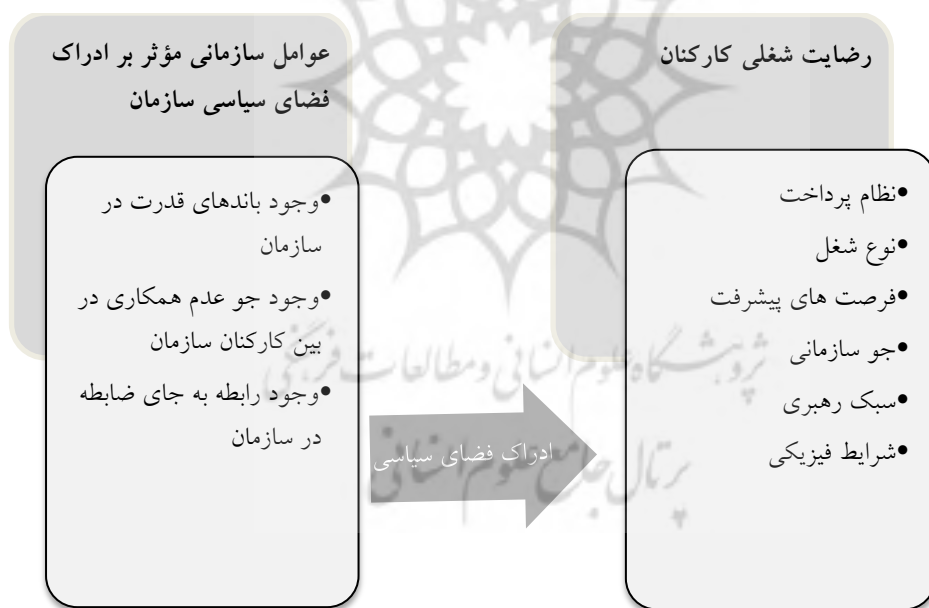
رضایت شغلی کارکنان

•نظام پرداخت
•نوع شغل
•فرصت های پیشرفت
•جو سازمانی
•سبک رهبری
•شرایط فیزیکی

ادراک فضای سیاسی

عوامل سازمانی مؤثر بر ادراک فضای سیاسی سازمان

•وجود باندهای قدرت در سازمان
•وجود جو عدم همکاری در بین کارکنان سازمان
•وجود رابطه به جای ضابطه در سازمان

پژوهشگاه علوم انسانی و مطالعات فرهنگی
پرتال جامع علوم انسانی